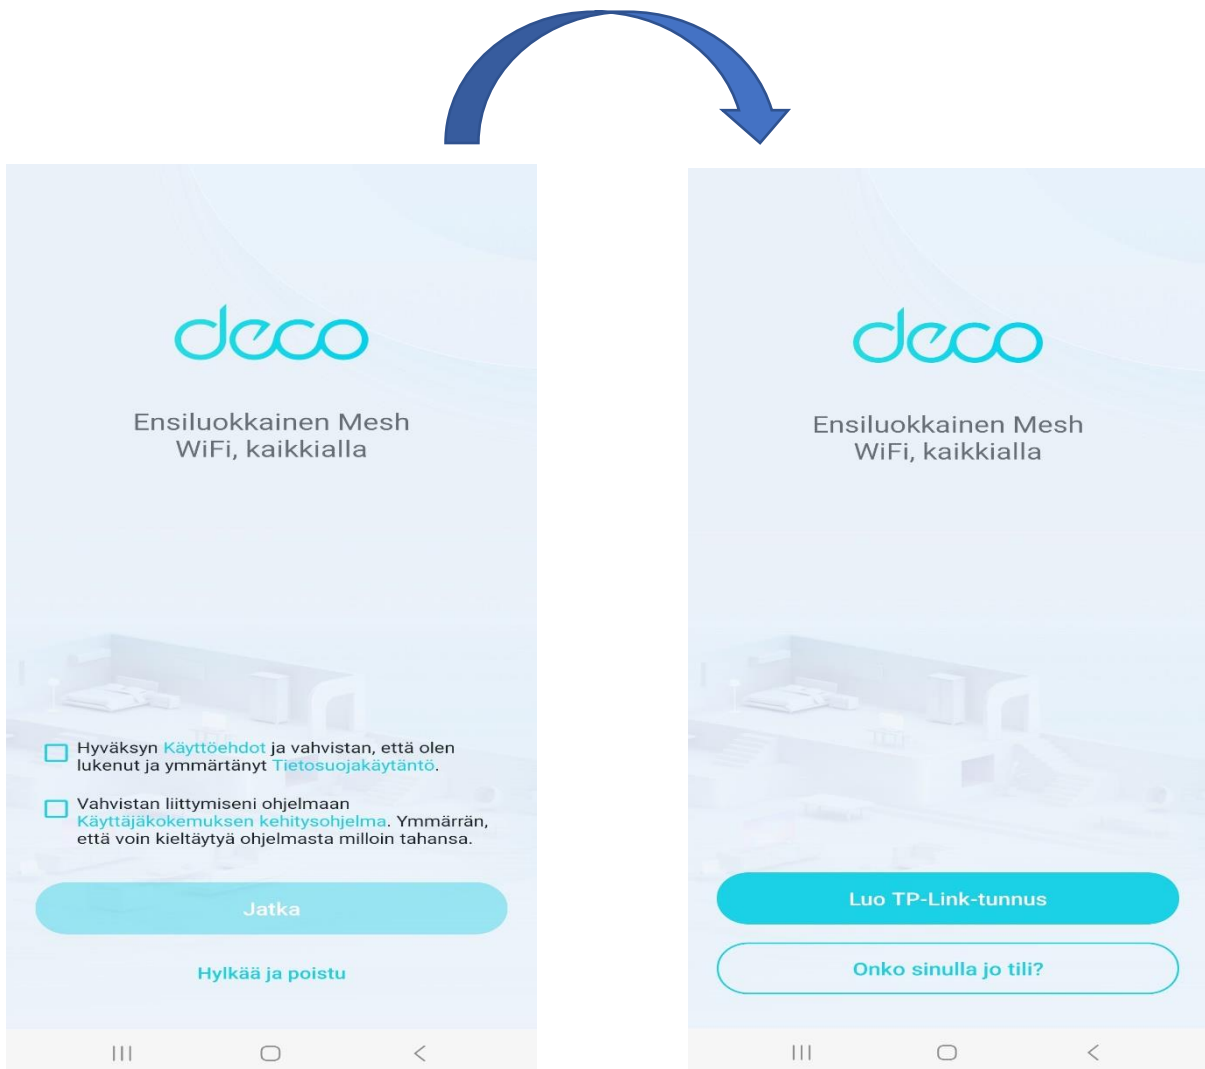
deco

Ensiluokkainen Mesh WiFi, kaikkialla

Hyväksyn Käyttöehdot ja vahvistan, että olen lukenut ja ymmärtänyt Tietosuojakäytäntö.

Vahvistan liittymiseni ohjelmaan Käyttäjäkokemuksen kehitysohjelma. Ymmärrän, että voin kieltäytyä ohjelmasta milloin tahansa.

Jatka

Hylkää ja poistu

deco

Ensiluokkainen Mesh WiFi, kaikkialla

Luo TP-Link-tunnus

Onko sinulla jo tili?